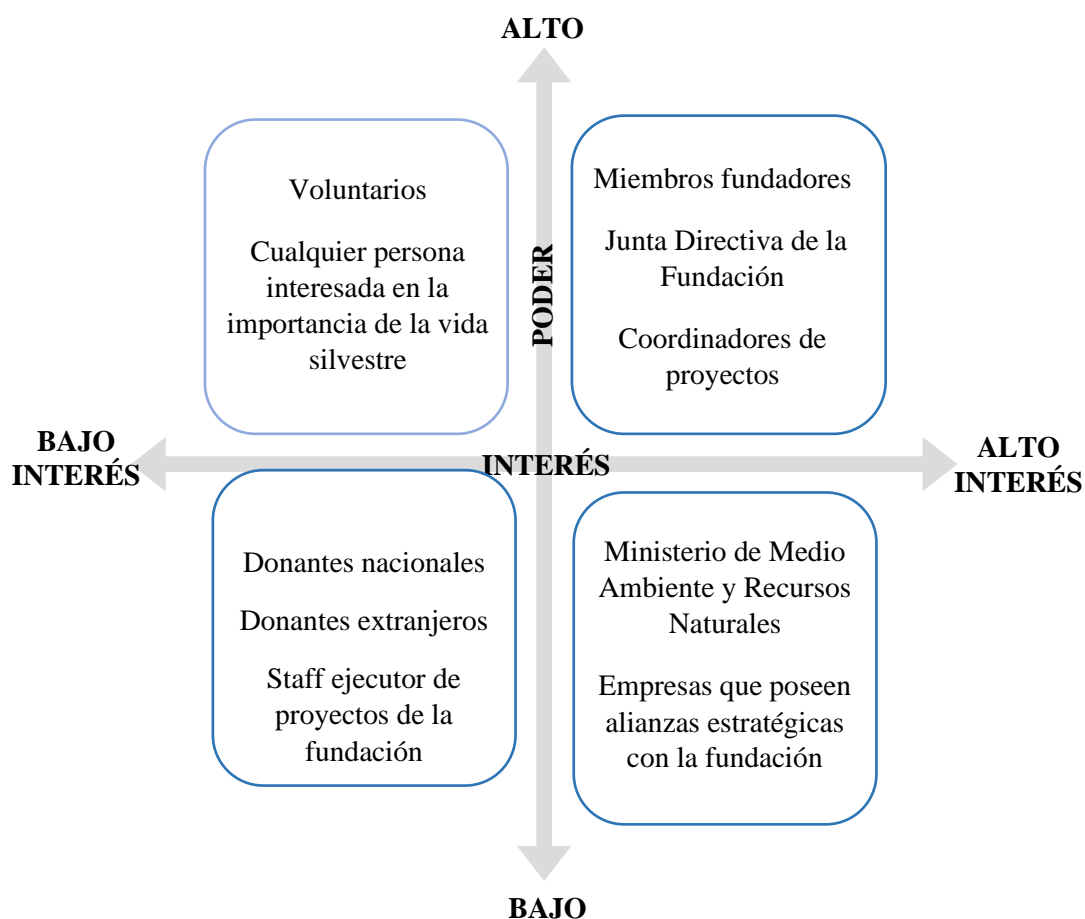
ALTO

Voluntarios

Cualquier persona interesada en la importancia de la vida silvestre

PODER

Miembros fundadores

Junta Directiva de la Fundación

Coordinadores de proyectos

BAJO INTERÉS

INTERÉS

ALTO INTERÉS

Donantes nacionales

Donantes extranjeros

Staff ejecutor de proyectos de la fundación

Ministerio de Medio Ambiente y Recursos Naturales

Empresas que poseen alianzas estratégicas con la fundación

BAJO